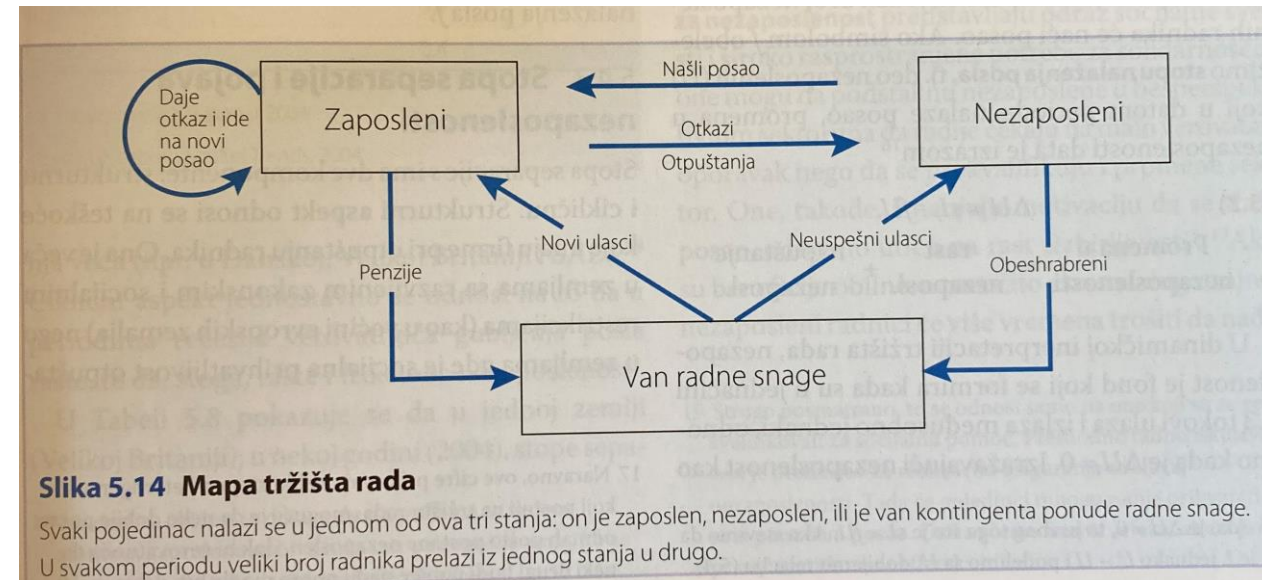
Daje otkaz i ide na novi posao

Zaposleni

Našli posao

Nezaposleni

Otkazi

Otpuštanja

Novi ulasci

Neuspešni ulasci

Penzije

Obeshrabreni

Van radne snage

Slika 5.14 Mapa tržišta rada

Svaki pojedinac nalazi se u jednom od ova tri stanja: on je zaposlen, nezaposlen, ili je van kontingenta ponude radne snage. U svakom periodu veliki broj radnika prelazi iz jednog stanja u drugo.